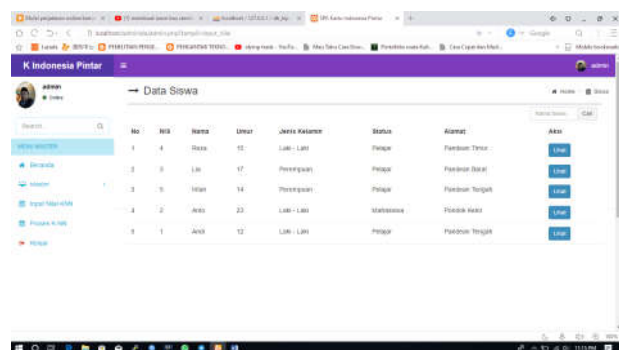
K Indonesia Pintar

admin
● Online

Search...

MENU MASTER

Beranda

Master

Input Nilai KNN

Proses K-NN

Keluar

admin

→ Data Siswa

Home › Siswa

Nama Siswa... Cari

| No | NIS | Nama | Umur | Jenis Kelamin | Status | Alamat | Aksi |
|---|---|---|---|---|---|---|---|
| 1 | 4 | Reza | 12 | Laki - Laki | Pelajar | Pandean Timur | Ubah |
| 2 | 3 | Lia | 17 | Perempuan | Pelajar | Pandean Barat | Ubah |
| 3 | 5 | Nilam | 14 | Perempuan | Pelajar | Pandean Tengah | Ubah |
| 4 | 2 | Anto | 23 | Laki - Laki | Mahasiswa | Pondok Asoi | Ubah |
| 5 | 1 | Andi | 12 | Laki - Laki | Pelajar | Pandean Tengah | Ubah |